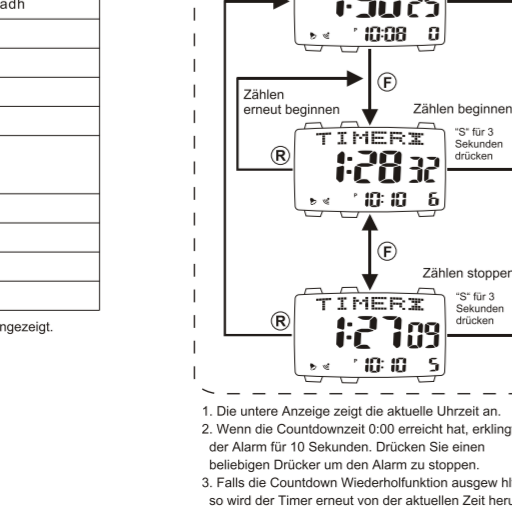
adh

ngezeigt.

1:30 25
P 10:08 8

Zählen erneut beginnen

F

Zählen beginnen

TIMER II
"S" für 3 Sekunden drücken

R

1:28 32
P 10:10 6

F

Zählen stoppen

TIMER II
"S" für 3 Sekunden drücken

R

1:27 09
P 10:10 5

1. Die untere Anzeige zeigt die aktuelle Uhrzeit an.
2. Wenn die Countdownzeit 0:00 erreicht hat, erkling der Alarm für 10 Sekunden. Drücken Sie einen beliebigen Drücker um den Alarm zu stoppen.
3. Falls die Countdown Wiederholfunktion ausgew hl so wird der Timer erneut von der aktuellen Zeit heru